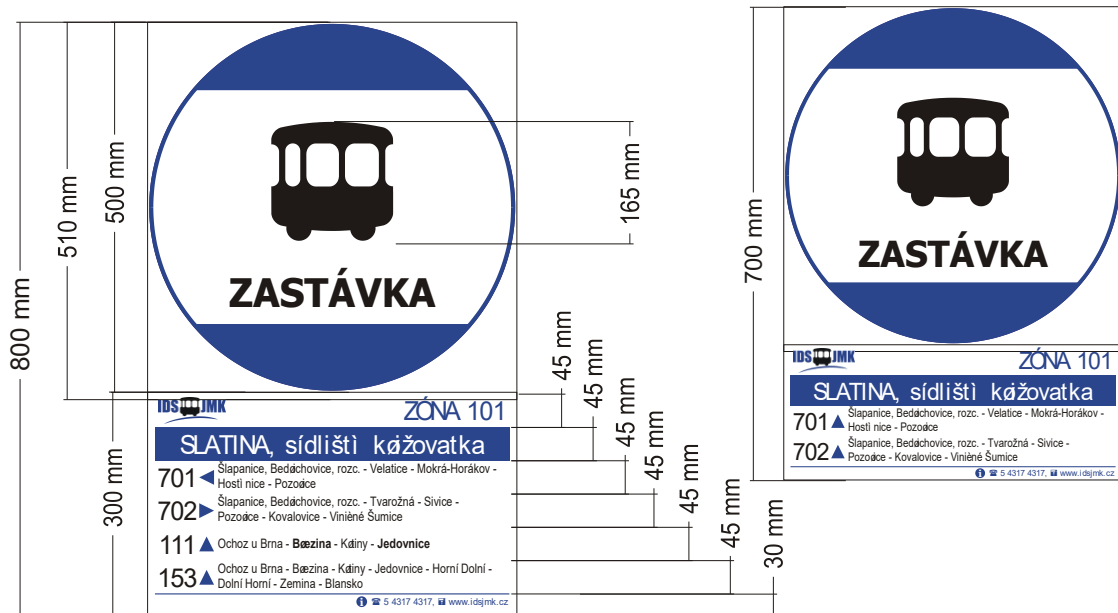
800 mm
510 mm
500 mm
300 mm
165 mm
ZASTÁVKA
IDS JMK
ZÓNA 101
SLATINA, sídlištì køižovatka
701 ◀ Šlapanice, Bedøichovice, rozc. - Velatice - Mokrá-Horákov - Hostìnice - Pozoøice
702 ▶ Šlapanice, Bedøichovice, rozc. - Tvarožná - Sivice - Pozoøice - Kovalovice - Viničné Šumice
111 ▲ Ochoz u Brna - Bøezina - Køtiny - Jedovnice
153 ▲ Ochoz u Brna - Bøezina - Køtiny - Jedovnice - Horní Dolní - Dolní Horní - Zemina - Blansko
☎ 5 4317 4317, www.idsjmk.cz
45 mm
45 mm
45 mm
45 mm
45 mm
45 mm
30 mm
700 mm
ZASTÁVKA
IDS JMK
ZÓNA 101
SLATINA, sídlištì køižovatka
701 ▲ Šlapanice, Bedøichovice, rozc. - Velatice - Mokrá-Horákov - Hostìnice - Pozoøice
702 ▲ Šlapanice, Bedøichovice, rozc. - Tvarožná - Sivice - Pozoøice - Kovalovice - Viničné Šumice
☎ 5 4317 4317, www.idsjmk.cz